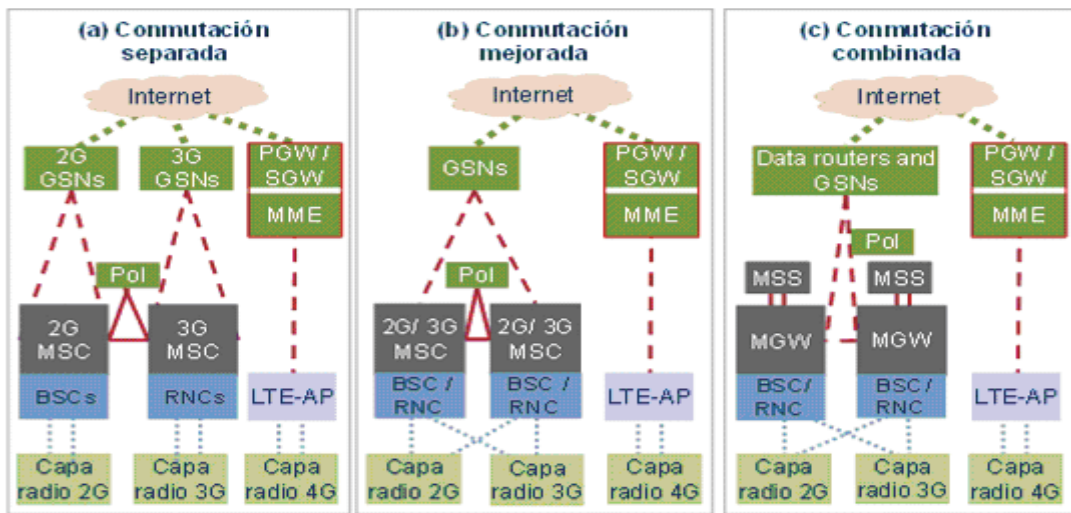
(a) Conmutación separada

Internet

2G GSNs

3G GSNs

PGW / SGW

MME

Pol

2G MSC

3G MSC

BSCs

RNCs

LTE-AP

Capa radio 2G

Capa radio 3G

Capa radio 4G

(b) Conmutación mejorada

Internet

GSNs

PGW / SGW

MME

Pol

2G/ 3G MSC

2G/ 3G MSC

BSC / RNC

BSC / RNC

LTE-AP

Capa radio 2G

Capa radio 3G

Capa radio 4G

(c) Conmutación combinada

Internet

Data routers and GSNs

PGW / SGW

MME

Pol

MSS

MSS

MGW

MGW

BSC/ RNC

BSC/ RNC

LTE-AP

Capa radio 2G

Capa radio 3G

Capa radio 4G